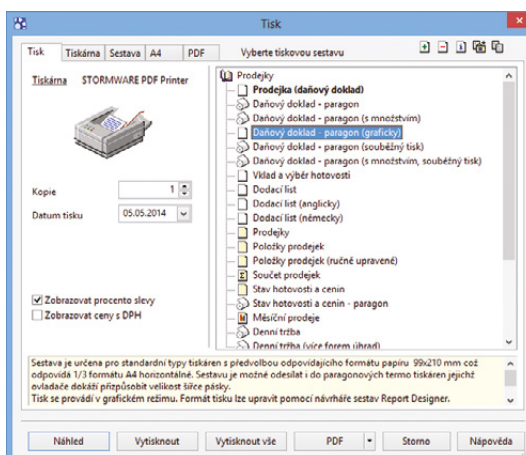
Tisk

Tisk | Tiskárna | Sestava | A4 | PDF

Vyberte tiskovou sestavu

Tiskárna STORMWARE PDF Printer

Kopie 1

Datum tisku 05.05.2014

☑ Zobrazovat procento slevy
☐ Zobrazovat ceny s DPH

Prodejky
Prodejka (daňový doklad)
Daňový doklad - paragon
Daňový doklad - paragon (s množstvím)
Daňový doklad - paragon (graficky)
Daňový doklad - paragon (souběžný tisk)
Daňový doklad - paragon (s množstvím, souběžný tisk)
Vklad a výběr hotovosti
Dodací list
Dodací list (anglicky)
Dodací list (německy)
Prodejky
Položky prodejek
Položky prodejek (ručně upravené)
Součet prodejek
Stav hotovosti a cenin
Stav hotovosti a cenin - paragon
Měsíční prodeje
Denní tržba
Denní tržba (více forem úhrad)

Sestava je určena pro standardní typy tiskáren s předvolbou odpovídajícího formátu papíru 99x210 mm což odpovídá 1/3 formátu A4 horizontálně. Sestavu je možné odesílat i do paragonových termo tiskáren jejichž ovladače dokáží přizpůsobit velikost šíře pásky.
Tisk se provádí v grafickém režimu. Formát tisku lze upravit pomocí návrháře sestav Report Designer.

Náhled | Vytisknout | Vytisknout vše | PDF | Storno | Nápověda